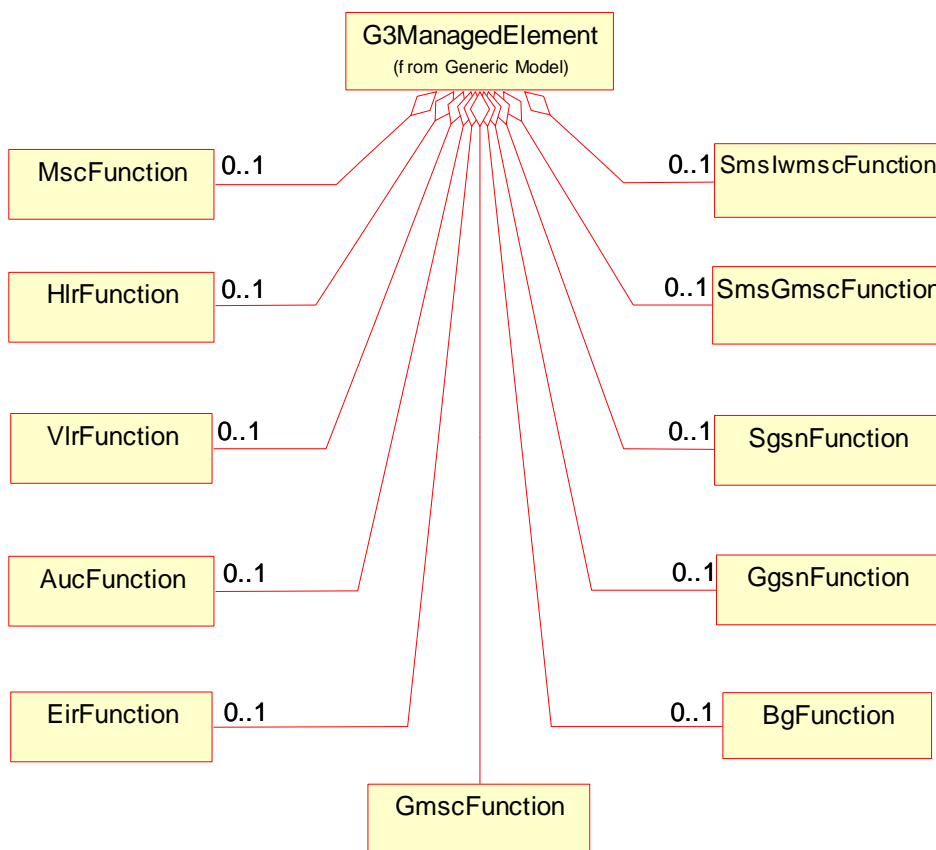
G3ManagedElement
(from Generic Model)

MscFunction 0..1

HlrFunction 0..1

VlrFunction 0..1

AucFunction 0..1

EirFunction 0..1

0..1 SmsIwmscFunction

0..1 SmsGmscFunction

0..1 SgsnFunction

0..1 GgsnFunction

0..1 BgFunction

GmscFunction